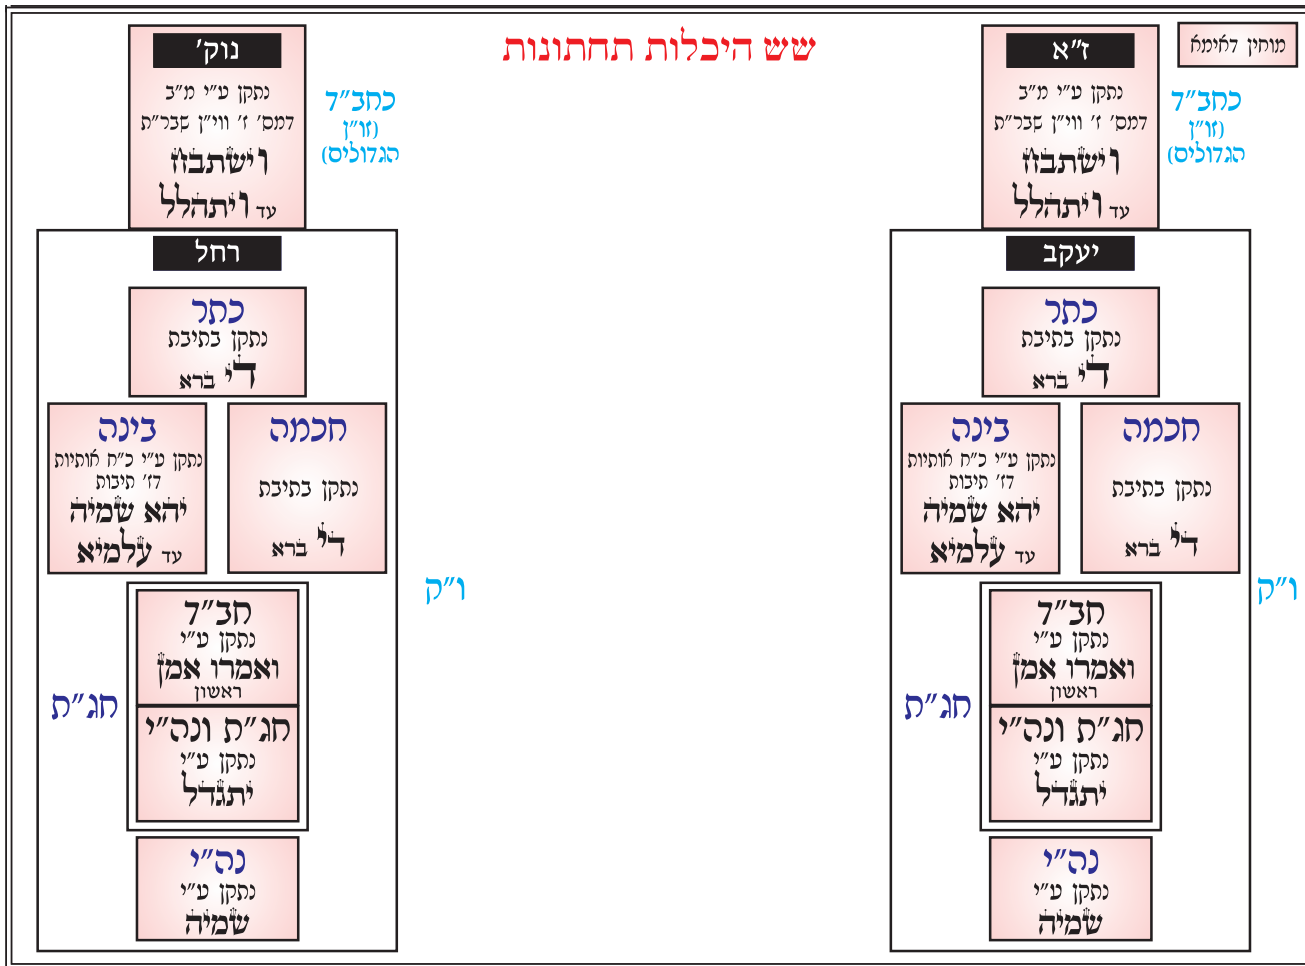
מוחין לאימת

שש היכלות תחתונות

ז"א
נתקן ע"י מ"ב
דמס' ז' ווי"ן סבר"ת
וישתבח
עד ויתהלל

כחב"ד
(זו"ן)
הגדולים

יעקב

כתר
נתקן בתיבת
די' ברא

בינה
נתקן ע"י כ"ח אותיות
דז' תיבות
יהא שמיה
עד עלמיא

חכמה
נתקן בתיבת
די' ברא

ו"ק

חב"ד
נתקן ע"י
ואמרו אמן
ראשון

חג"ת

חג"ת ונה"י
נתקן ע"י
יתגדל

נה"י
נתקן ע"י
שמיה

נוק'
נתקן ע"י מ"ב
דמס' ז' ווי"ן סבר"ת
וישתבח
עד ויתהלל

כחב"ד
(זו"ן)
הגדולים

רחל

כתר
נתקן בתיבת
די' ברא

בינה
נתקן ע"י כ"ח אותיות
דז' תיבות
יהא שמיה
עד עלמיא

חכמה
נתקן בתיבת
די' ברא

ו"ק

חב"ד
נתקן ע"י
ואמרו אמן
ראשון

חג"ת

חג"ת ונה"י
נתקן ע"י
יתגדל

נה"י
נתקן ע"י
שמיה